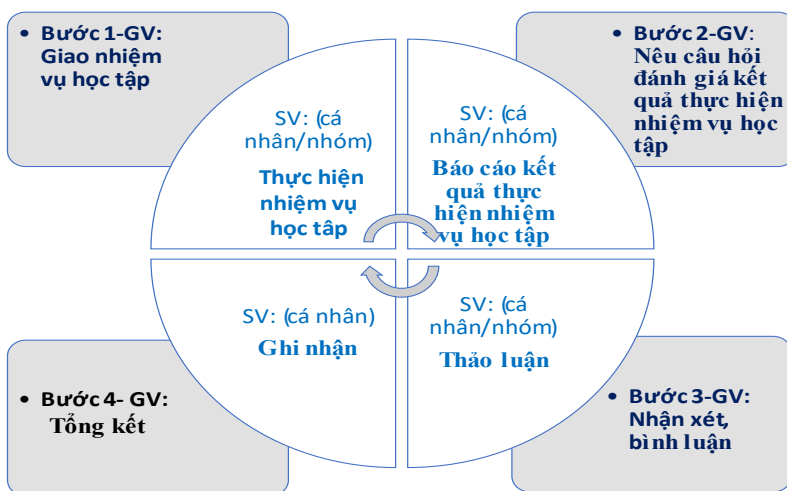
• Bước 1-GV: Giao nhiệm vụ học tập

• Bước 2-GV: Nêu câu hỏi đánh giá kết quả thực hiện nhiệm vụ học tập

SV: (cá nhân/nhóm)
Thực hiện nhiệm vụ học tập

SV: (cá nhân/nhóm)
Báo cáo kết quả thực hiện nhiệm vụ học tập

SV: (cá nhân)
Ghi nhận

SV: (cá nhân/nhóm)
Thảo luận

• Bước 4- GV: Tổng kết

• Bước 3-GV: Nhận xét, bình luận